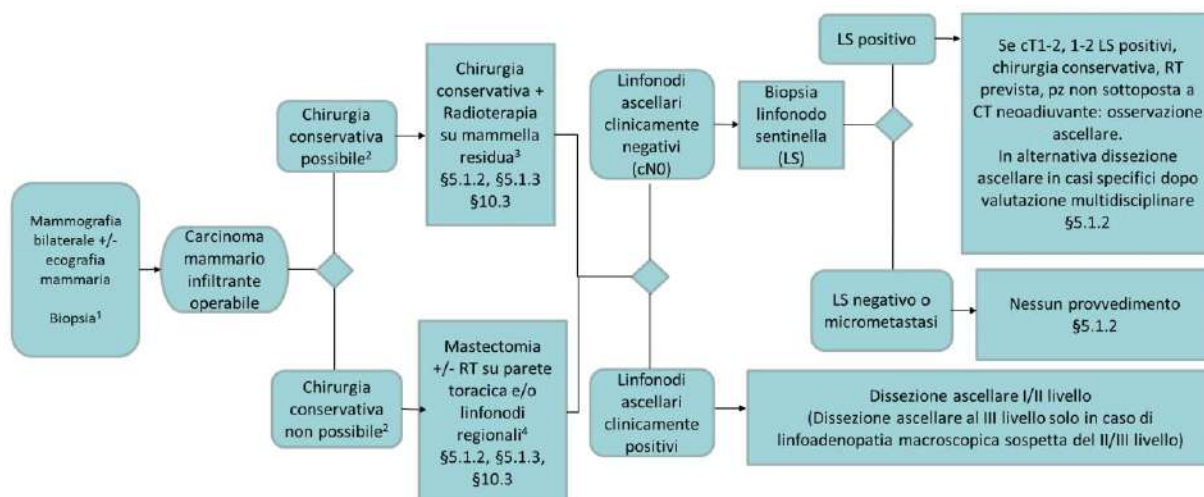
Mammografia bilaterale +/- ecografia mammaria

Biopsia$^1$

Carcinoma mammario infiltrante operabile

Chirurgia conservativa possibile$^2$

Chirurgia conservativa + Radioterapia su mammella residua$^3$ §5.1.2, §5.1.3 §10.3

Chirurgia conservativa non possibile$^2$

Mastectomia +/- RT su parete toracica e/o linfonodi regionali$^4$ §5.1.2, §5.1.3, §10.3

Linfonodi ascellari clinicamente negativi (cN0)

Biopsia linfonodo sentinella (LS)

LS positivo

Se cT1-2, 1-2 LS positivi, chirurgia conservativa, RT prevista, pz non sottoposta a CT neoadiuvante: osservazione ascellare.
In alternativa dissezione ascellare in casi specifici dopo valutazione multidisciplinare §5.1.2

LS negativo o micrometastasi

Nessun provvedimento §5.1.2

Linfonodi ascellari clinicamente positivi

Dissezione ascellare I/II livello
(Dissezione ascellare al III livello solo in caso di linfoadenopatia macroscopica sospetta del II/III livello)